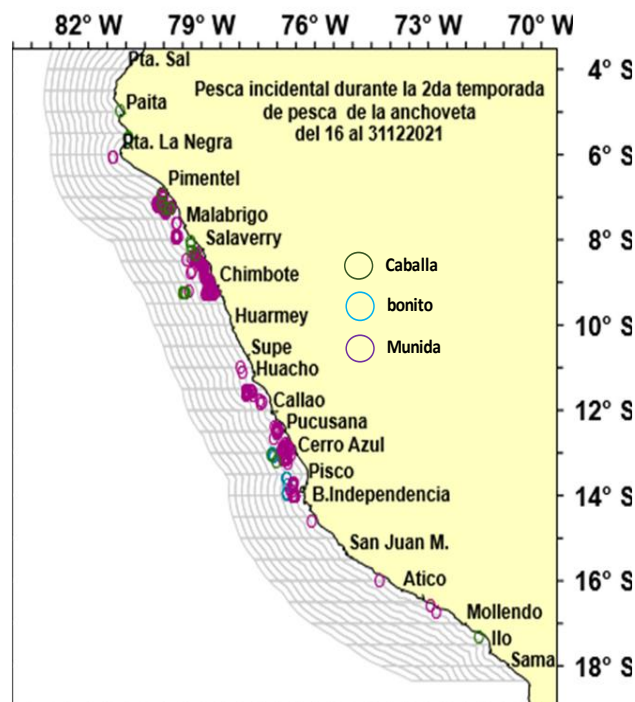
82° W 79° W 76° W 73° W 70° W

Pesca incidental durante la 2da temporada de pesca de la anchoveta del 16 al 31122021

4° S
6° S
8° S
10° S
12° S
14° S
16° S
18° S

Pta. Sal
Paita
Pta. La Negra
Pimentel
Malabrigo
Salaverry
Chimbote
Huarmey
Supe
Huacho
Callao
Pucusana
Cerro Azul
Pisco
B.Independencia
San Juan M.
Atico
Mollendo
Ilo
Sama

Caballa
bonito
Munida